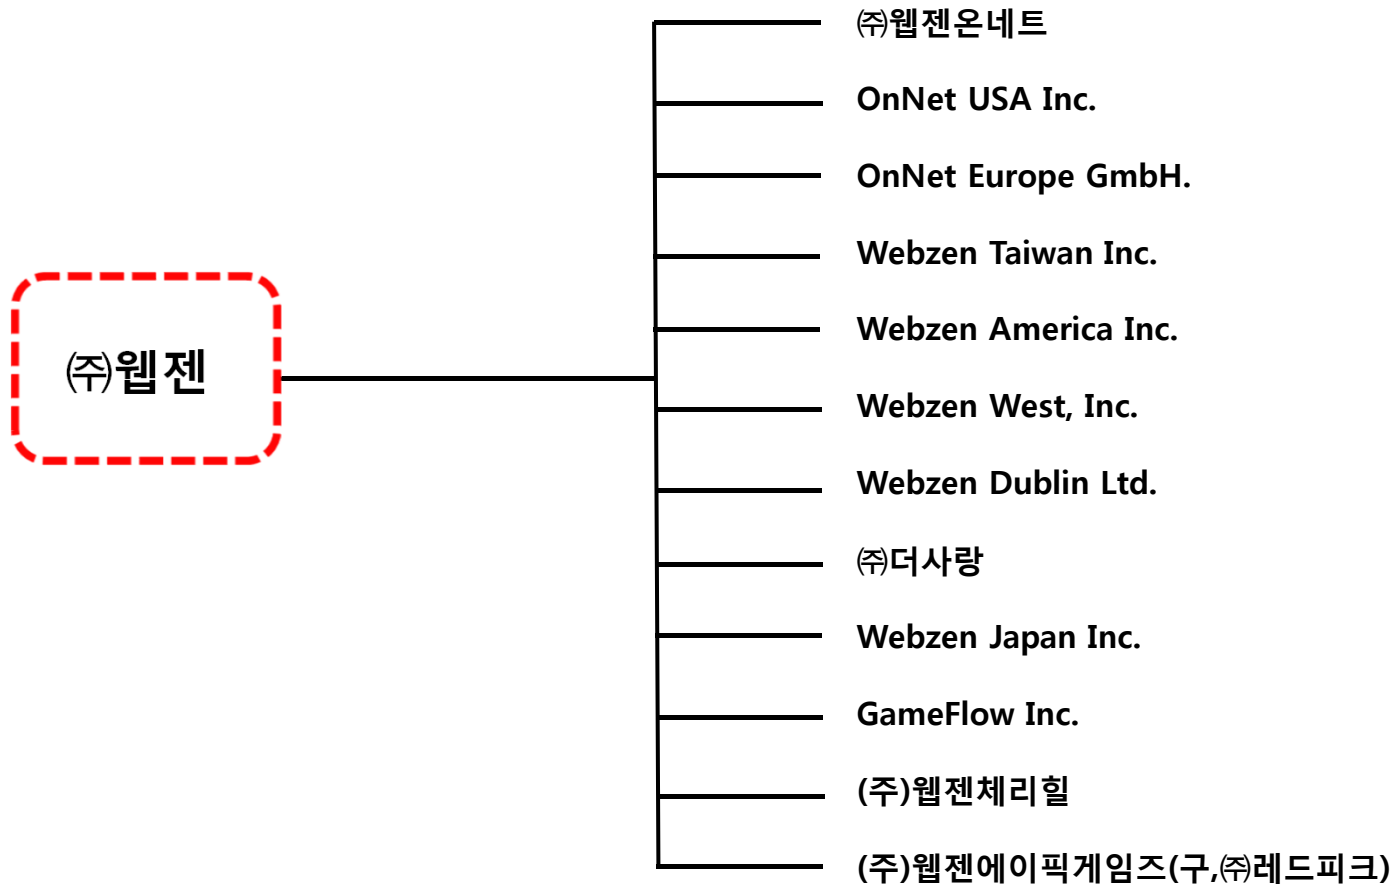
㈜웹젠

㈜웹젠온네트

OnNet USA Inc.

OnNet Europe GmbH.

Webzen Taiwan Inc.

Webzen America Inc.

Webzen West, Inc.

Webzen Dublin Ltd.

㈜더사랑

Webzen Japan Inc.

GameFlow Inc.

(주)웹젠체리힐

(주)웹젠에이픽게임즈(구,㈜레드피크)